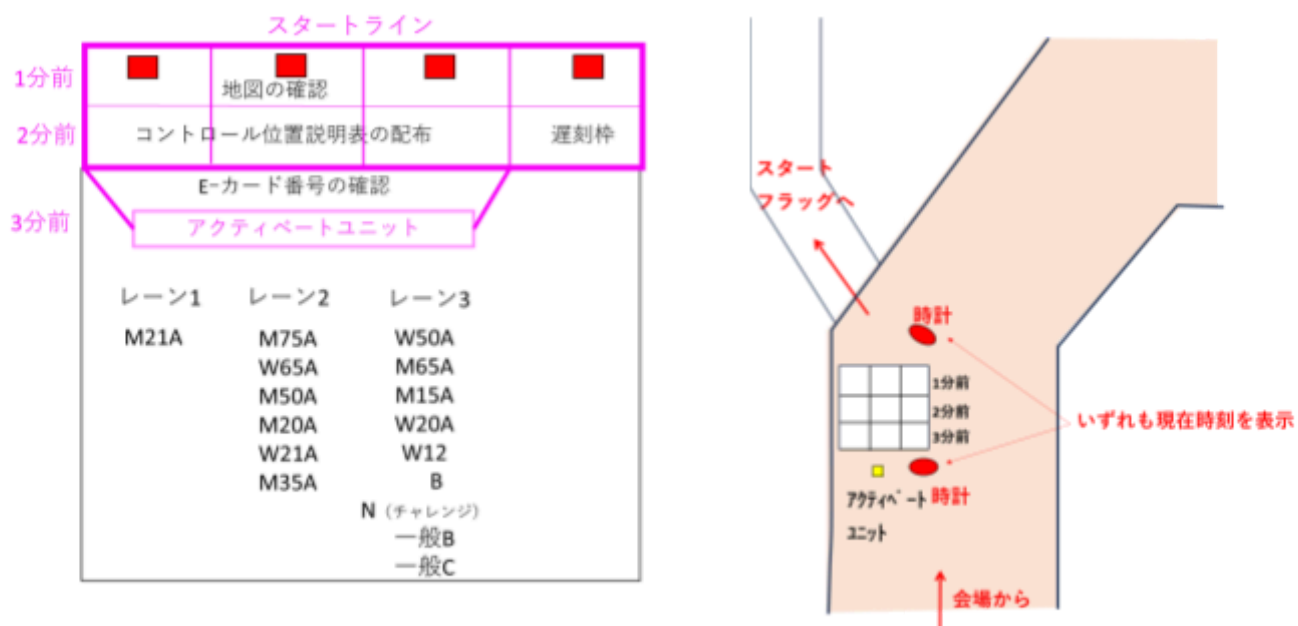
スタートライン

1分前
地図の確認

2分前
コントロール位置説明表の配布
遅刻枠

E-カード番号の確認

3分前
アクティベートユニット

| レーン1 | レーン2 | レーン3 |
|---|---|---|
| M21A | M75A | W50A |
| | W65A | M65A |
| | M50A | M15A |
| | M20A | W20A |
| | W21A | W12 |
| | M35A | B |
| | | N（チャレンジ） |
| | | 一般B |
| | | 一般C |

スタートフラッグへ

時計

1分前
2分前
3分前

いずれも現在時刻を表示

時計

アクティベートユニット

会場から